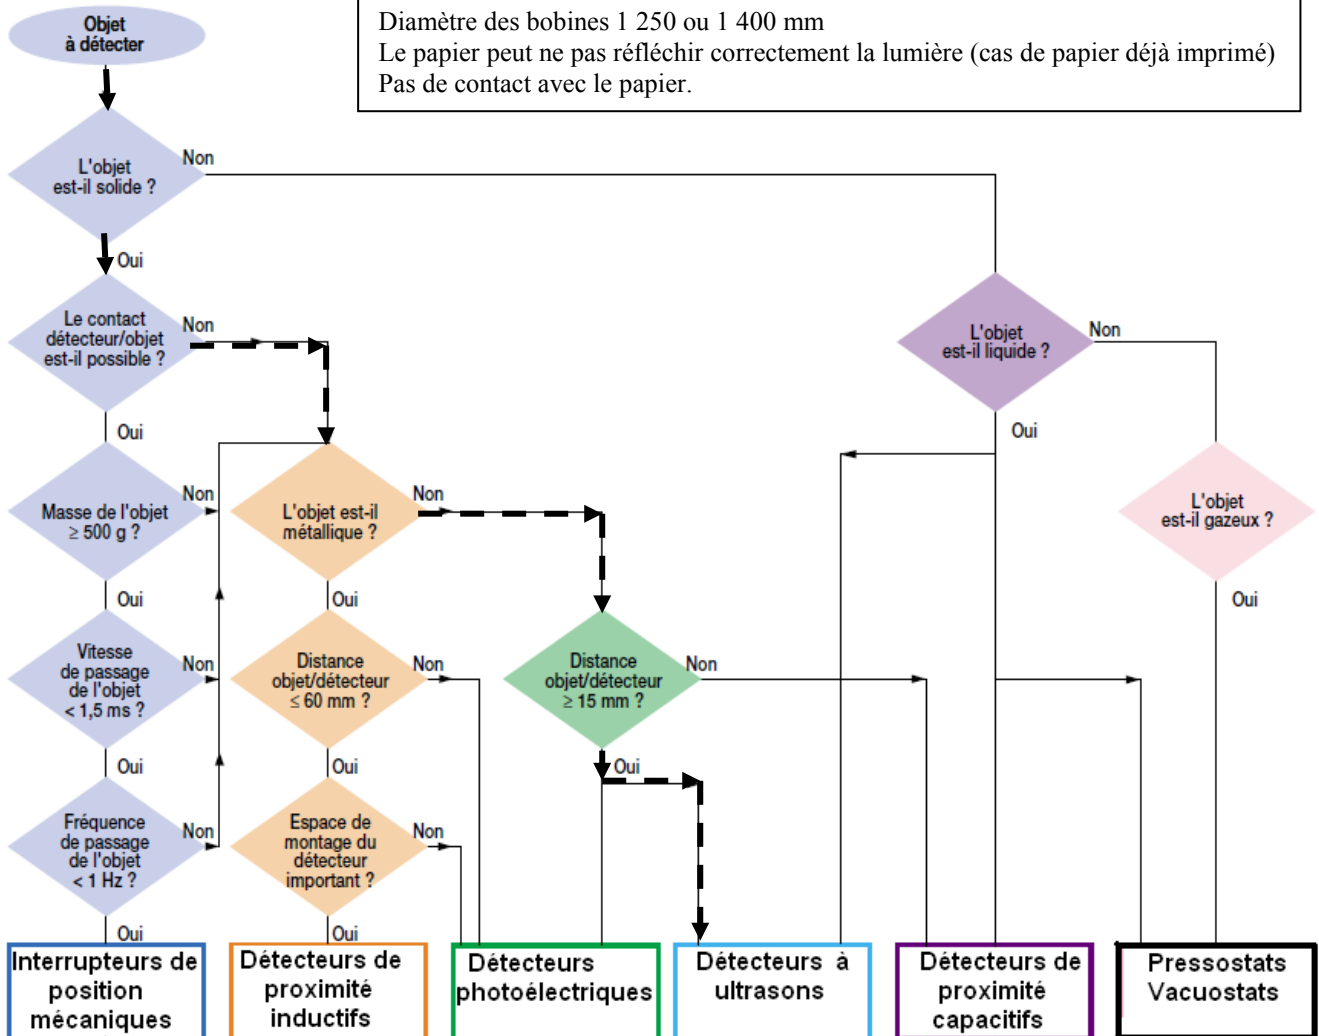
Objet à détecter

Diamètre des bobines 1 250 ou 1 400 mm
Le papier peut ne pas réfléchir correctement la lumière (cas de papier déjà imprimé)
Pas de contact avec le papier.

L'objet est-il solide ?
Non
Oui

Le contact détecteur/objet est-il possible ?
Non
Oui

L'objet est-il liquide ?
Non
Oui

Masse de l'objet $\geq$ 500 g ?
Non
Oui

L'objet est-il métallique ?
Non
Oui

L'objet est-il gazeux ?
Oui

Vitesse de passage de l'objet < 1,5 ms ?
Non
Oui

Distance objet/détecteur $\leq$ 60 mm ?
Non
Oui

Distance objet/détecteur $\geq$ 15 mm ?
Non
Oui

Fréquence de passage de l'objet < 1 Hz ?
Non
Oui

Espace de montage du détecteur important ?
Non
Oui

Interrupteurs de position mécaniques

Détecteurs de proximité inductifs

Détecteurs photoélectriques

Détecteurs à ultrasons

Détecteurs de proximité capacitifs

Pressostats Vacuostats